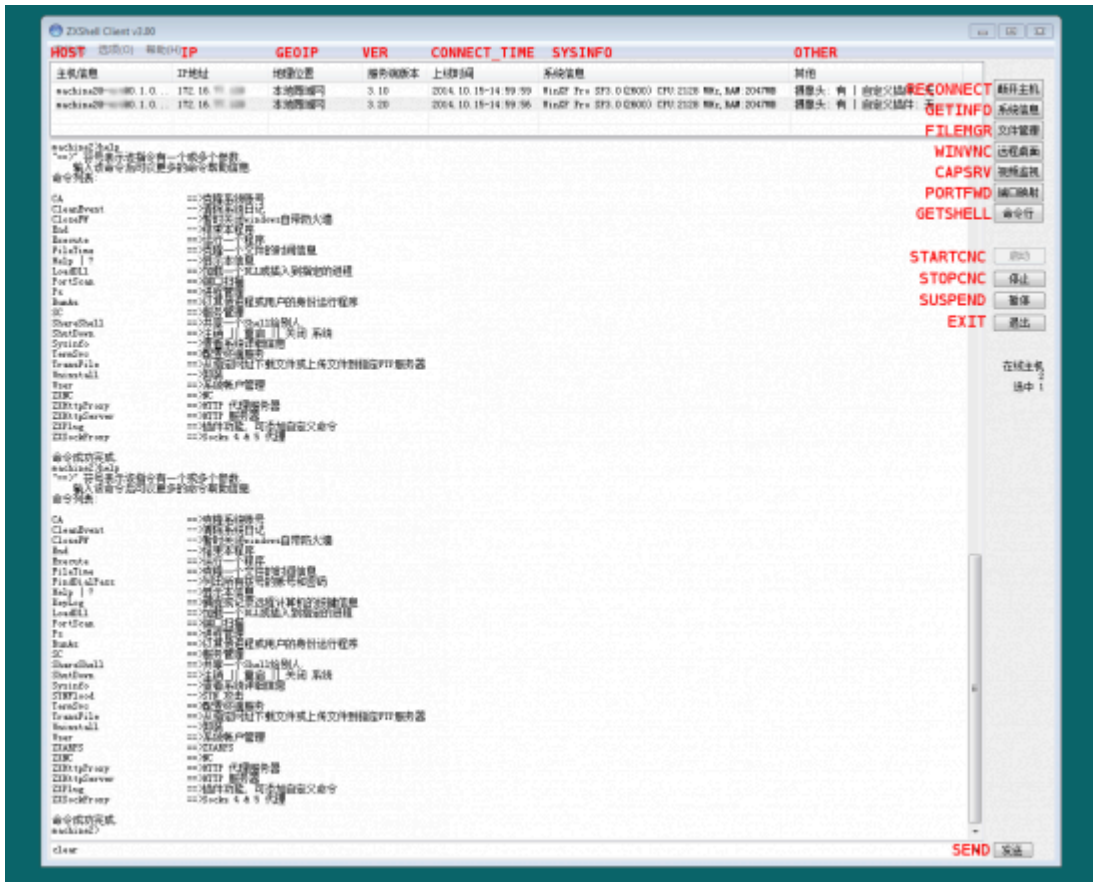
ZXShell Client v3.00

HOST 选项(O) 帮助(H) IP GEOIP VER CONNECT_TIME SYSINFO OTHER

| 主机信息 | IP地址 | 地理位置 | 服务端版本 | 上线时间 | 系统信息 | 其他 |
|---|---|---|---|---|---|---|
| machine2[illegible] | 172.16.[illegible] | 本地局域网 | 3.10 | 2014.10.15-14:59:59 | WinXP Pro SP3.0(2600) CPU:2128 MHz,RAM:2047MB | 摄像头: 有 \| 自定义插件: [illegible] |
| machine2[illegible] | 172.16.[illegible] | 本地局域网 | 3.20 | 2014.10.15-14:59:56 | WinXP Pro SP3.0(2600) CPU:2128 MHz,RAM:2047MB | 摄像头: 有 \| 自定义插件: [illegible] |

RECONNECT 断开主机
GETINFO 系统信息
FILEMGR 文件管理
WINVNC 远程桌面
CAPSRV 视频监视
PORTFWD 端口映射
GETSHELL 命令行

STARTCNC 启动
STOPCNC 停止
SUSPEND 暂停
EXIT 退出

在线主机 2
选中 1

machine2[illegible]
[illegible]
命令列表:

CA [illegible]
CleanEvent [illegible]
CloseFW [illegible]
End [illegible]
Execute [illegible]
FileTime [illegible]
Help |? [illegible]
LoadDll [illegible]
PortScan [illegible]
Ps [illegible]
Runas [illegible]
SC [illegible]
ShareShell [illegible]
ShutDown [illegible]
SysInfo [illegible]
TermSvc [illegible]
TransFile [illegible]
Uninstall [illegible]
User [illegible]
ZXNC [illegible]
ZXHttpProxy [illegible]
ZXHttpServer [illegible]
ZXPlug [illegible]
ZXSockProxy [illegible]

命令成功完成.
machine2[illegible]
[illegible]
命令列表:

CA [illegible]
CleanEvent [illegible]
CloseFW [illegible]
End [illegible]
Execute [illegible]
FileTime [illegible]
FindDialPass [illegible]
Help |? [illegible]
KeyLog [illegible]
LoadDll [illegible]
PortScan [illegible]
Ps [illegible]
Runas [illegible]
SC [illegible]
ShareShell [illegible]
ShutDown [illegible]
SysInfo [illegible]
SYNFlood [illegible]
TermSvc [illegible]
TransFile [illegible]
Uninstall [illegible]
User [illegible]
ZXARPS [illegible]
ZXNC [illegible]
ZXHttpProxy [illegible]
ZXHttpServer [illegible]
ZXPlug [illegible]
ZXSockProxy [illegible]

命令成功完成.
machine2>

clear
SEND 发送